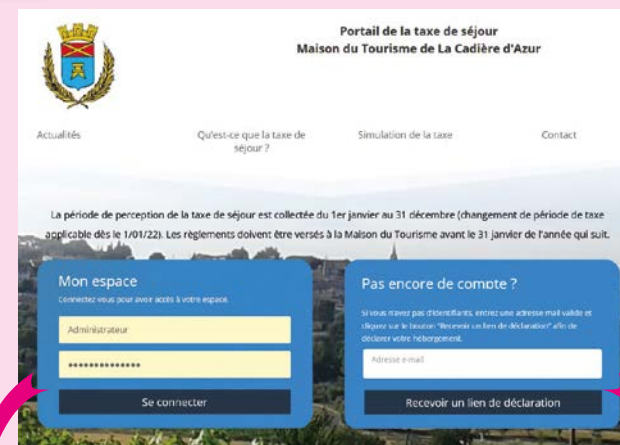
Portail de la taxe de séjour
Maison du Tourisme de La Cadière d'Azur

Actualités

Qu'est-ce que la taxe de séjour ?

Simulation de la taxe

Contact

La période de perception de la taxe de séjour est collectée du 1er janvier au 31 décembre (changement de période de taxe applicable dès le 1/01/22). Les règlements doivent être versés à la Maison du Tourisme avant le 31 janvier de l'année qui suit.

Mon espace

Connectez vous pour avoir accès à votre espace.

Administrateur

••••••••••••••

Se connecter

Pas encore de compte ?

Si vous n'avez pas d'identifiants, entrez une adresse mail valide et cliquez sur le bouton "Recevoir un lien de déclaration" afin de déclarer votre hébergement.

Adresse e-mail

Recevoir un lien de déclaration